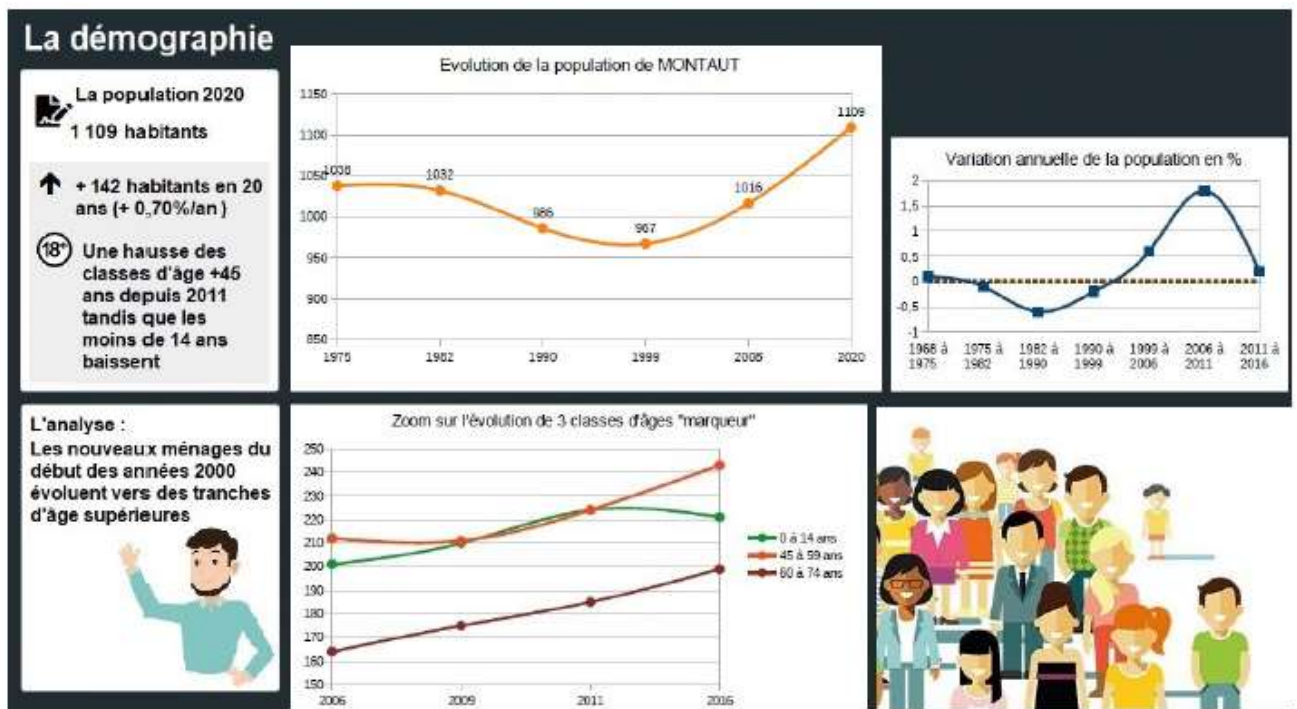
La démographie

La population 2020
1 109 habitants

+ 142 habitants en 20 ans (+ 0,70%/an )

18+ Une hausse des classes d'âge +45 ans depuis 2011 tandis que les moins de 14 ans baissent

Evolution de la population de MONTAUT

1150, 1100, 1050, 1000, 950, 900, 850

1038, 1032, 986, 967, 1016, 1109

1975, 1982, 1990, 1999, 2006, 2020

Variation annuelle de la population en %

2, 1,5, 1, 0,5, 0, -0,5, -1

1968 à 1975, 1975 à 1982, 1982 à 1990, 1990 à 1999, 1999 à 2006, 2006 à 2011, 2011 à 2016

L'analyse :
Les nouveaux ménages du début des années 2000 évoluent vers des tranches d'âge supérieures

Zoom sur l'évolution de 3 classes d'âges "marqueur"

250, 240, 230, 220, 210, 200, 190, 180, 170, 160, 150

2006, 2009, 2011, 2016

0 à 14 ans
45 à 59 ans
60 à 74 ans